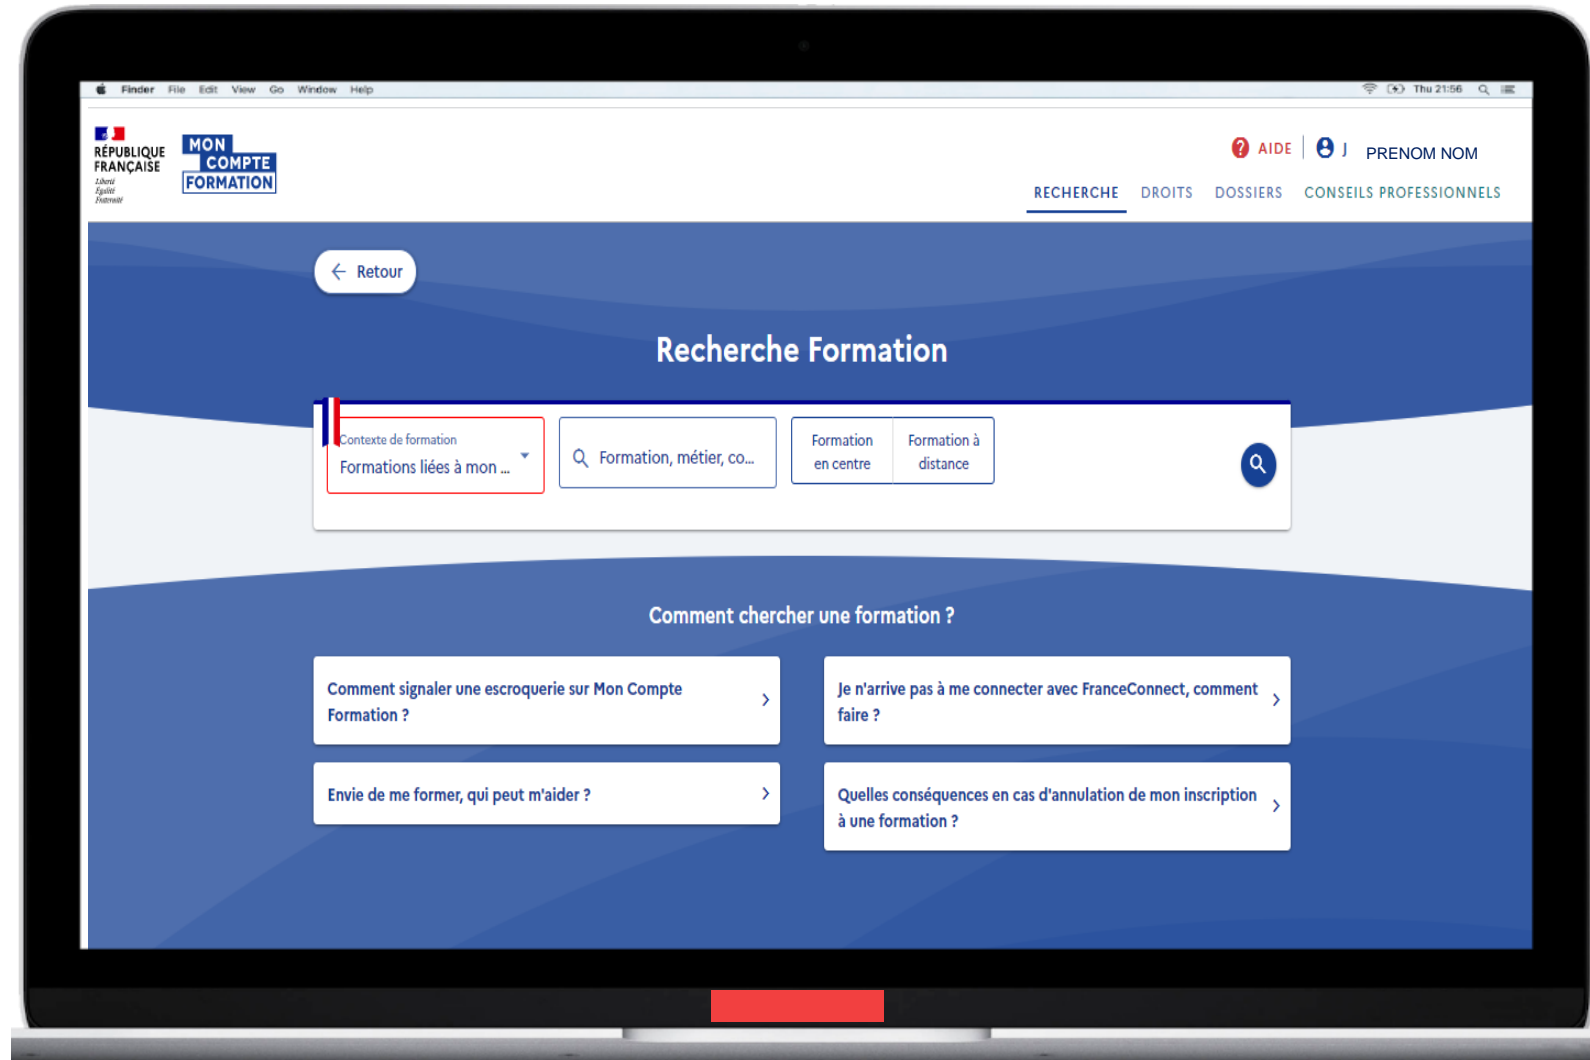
Finder File Edit View Go Window Help

Thu 21:56

RÉPUBLIQUE FRANÇAISE
Liberté Égalité Fraternité

MON COMPTE FORMATION

AIDE | J PRENOM NOM

RECHERCHE DROITS DOSSIERS CONSEILS PROFESSIONNELS

Retour

Recherche Formation

Contexte de formation
Formations liées à mon ...

Formation, métier, co...

Formation en centre

Formation à distance

Comment chercher une formation ?

Comment signaler une escroquerie sur Mon Compte Formation ?

Je n'arrive pas à me connecter avec FranceConnect, comment faire ?

Envie de me former, qui peut m'aider ?

Quelles conséquences en cas d'annulation de mon inscription à une formation ?